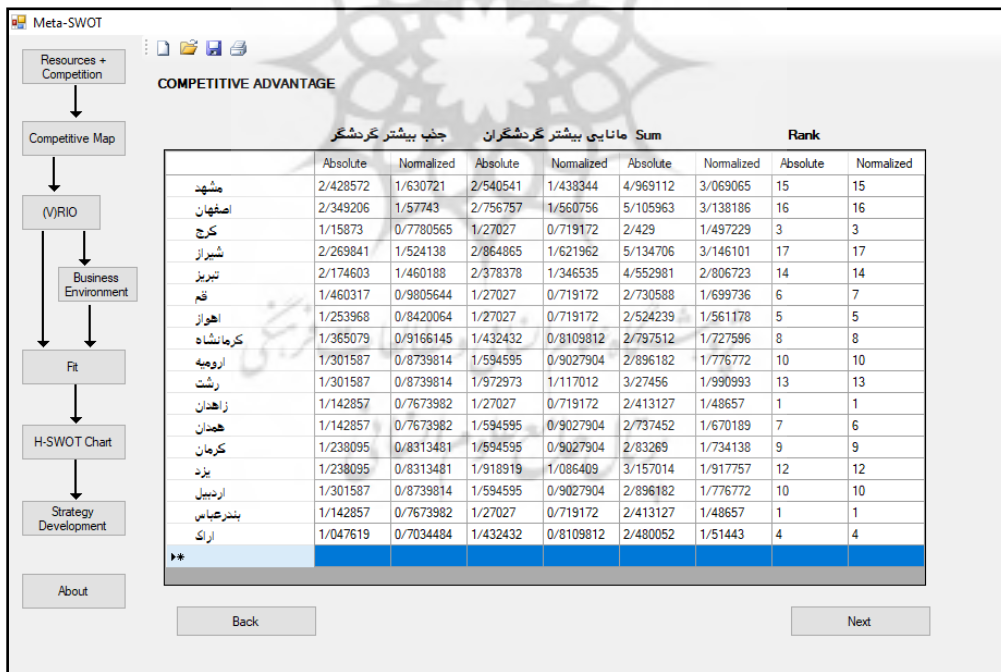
Meta-SWOT

Resources + Competition

Competitive Map

(V)RIO

Business Environment

Fit

H-SWOT Chart

Strategy Development

About

COMPETITIVE ADVANTAGE

جذب بیشتر گردشگر    ماندایی بیشتر گردشگران    Sum    Rank

| | Absolute | Normalized | Absolute | Normalized | Absolute | Normalized | Absolute | Normalized |
|---|---|---|---|---|---|---|---|---|
| مشهد | 2/428572 | 1/630721 | 2/540541 | 1/438344 | 4/969112 | 3/069065 | 15 | 15 |
| اصفهان | 2/349206 | 1/57743 | 2/756757 | 1/560756 | 5/105963 | 3/138186 | 16 | 16 |
| کرج | 1/15873 | 0/7780565 | 1/27027 | 0/719172 | 2/429 | 1/497229 | 3 | 3 |
| شیراز | 2/269841 | 1/524138 | 2/864865 | 1/621962 | 5/134706 | 3/146101 | 17 | 17 |
| تبریز | 2/174603 | 1/460188 | 2/378378 | 1/346535 | 4/552981 | 2/806723 | 14 | 14 |
| قم | 1/460317 | 0/9805644 | 1/27027 | 0/719172 | 2/730588 | 1/699736 | 6 | 7 |
| اهواز | 1/253968 | 0/8420064 | 1/27027 | 0/719172 | 2/524239 | 1/561178 | 5 | 5 |
| کرمانشاه | 1/365079 | 0/9166145 | 1/432432 | 0/8109812 | 2/797512 | 1/727596 | 8 | 8 |
| ارومیه | 1/301587 | 0/8739814 | 1/594595 | 0/9027904 | 2/896182 | 1/776772 | 10 | 10 |
| رشت | 1/301587 | 0/8739814 | 1/972973 | 1/117012 | 3/27456 | 1/990993 | 13 | 13 |
| زاهدان | 1/142857 | 0/7673982 | 1/27027 | 0/719172 | 2/413127 | 1/48657 | 1 | 1 |
| همدان | 1/142857 | 0/7673982 | 1/594595 | 0/9027904 | 2/737452 | 1/670189 | 7 | 6 |
| کرمان | 1/238095 | 0/8313481 | 1/594595 | 0/9027904 | 2/83269 | 1/734138 | 9 | 9 |
| یزد | 1/238095 | 0/8313481 | 1/918919 | 1/086409 | 3/157014 | 1/917757 | 12 | 12 |
| اردبیل | 1/301587 | 0/8739814 | 1/594595 | 0/9027904 | 2/896182 | 1/776772 | 10 | 10 |
| بندرعباس | 1/142857 | 0/7673982 | 1/27027 | 0/719172 | 2/413127 | 1/48657 | 1 | 1 |
| اراک | 1/047619 | 0/7034484 | 1/432432 | 0/8109812 | 2/480052 | 1/51443 | 4 | 4 |
| *| | | | | | | | |

Back

Next